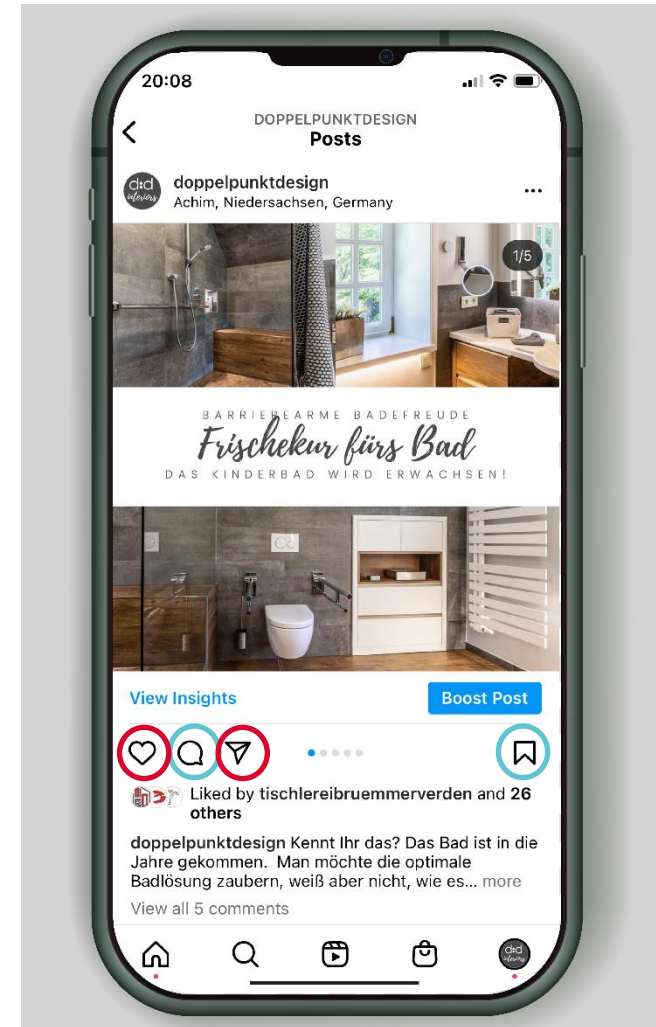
20:08

DOPPELPUNKTDESIGN
Posts

d:d interiors
doppelpunktdesign
Achim, Niedersachsen, Germany

1/5

BARRIEREARME BADEFREUDE
Frischekur fürs Bad
DAS KINDERBAD WIRD ERWACHSEN!

View Insights
Boost Post

Liked by tischlereibruemmerverden and 26 others

doppelpunktdesign Kennt Ihr das? Das Bad ist in die Jahre gekommen. Man möchte die optimale Badlösung zaubern, weiß aber nicht, wie es... more

View all 5 comments